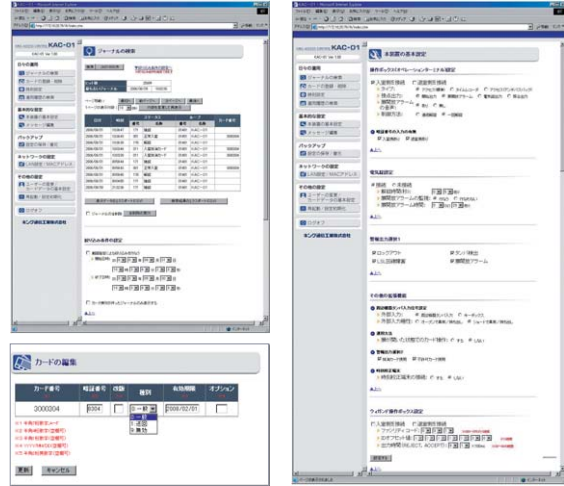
KAC-01

ジャーナルの検索

日々の運用
ジャーナルの検索
カード情報の登録・削除
防犯設定
通行履歴の検索

基本的な設定
本装置の基本設定
メッセージ編集

バックアップ

ネットワークの設定

その他の設定

ログオフ

タンゲ通信工業株式会社

絞り込み条件の設定

ジャーナルを自動更新する

KAC-01

本装置の基本設定

操作ボックス/オペレーションターミナル設定

暗証番号の入力の有無

電気錠設定

警報出力選択

その他の各種機能

ウィガンド操作ボックス設定

カードの編集

| カード番号 | 暗証番号 | 登録 | 種別 | 有効期限 | オプション |
|---|---|---|---|---|---|
| 3000204 | 0004 | | 0 一般 | 2008/02/01 | |

0 一般
1 店長
2 無効

更新　キャンセル